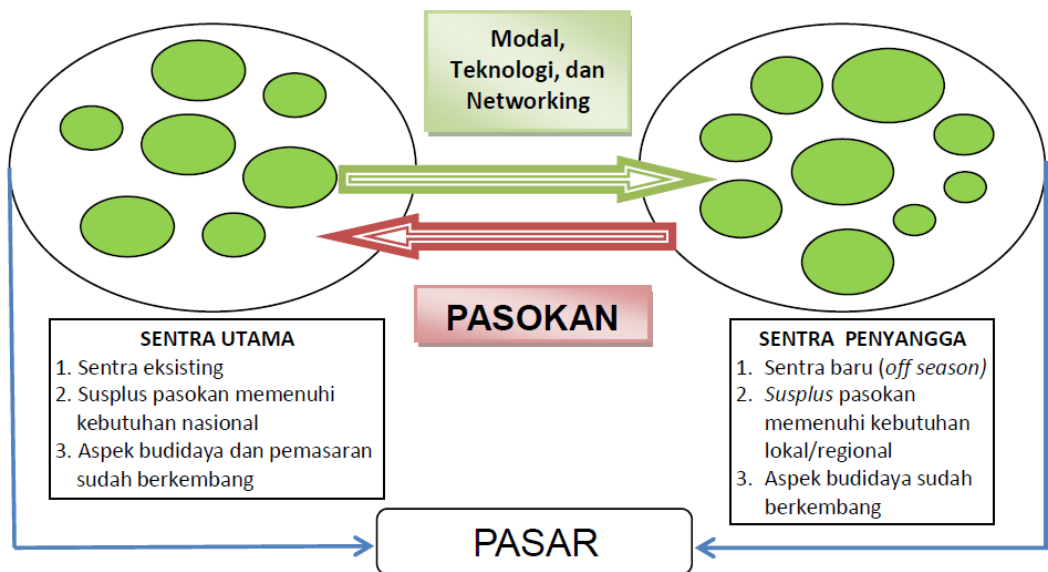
Modal, Teknologi, dan Networking

PASOKAN

SENTRA UTAMA
1. Sentra eksisting
2. Susplus pasokan memenuhi kebutuhan nasional
3. Aspek budidaya dan pemasaran sudah berkembang

SENTRA PENYANGGA
1. Sentra baru (*off season)*
2. *Susplus* pasokan memenuhi kebutuhan lokal/regional
3. Aspek budidaya sudah berkembang

PASAR